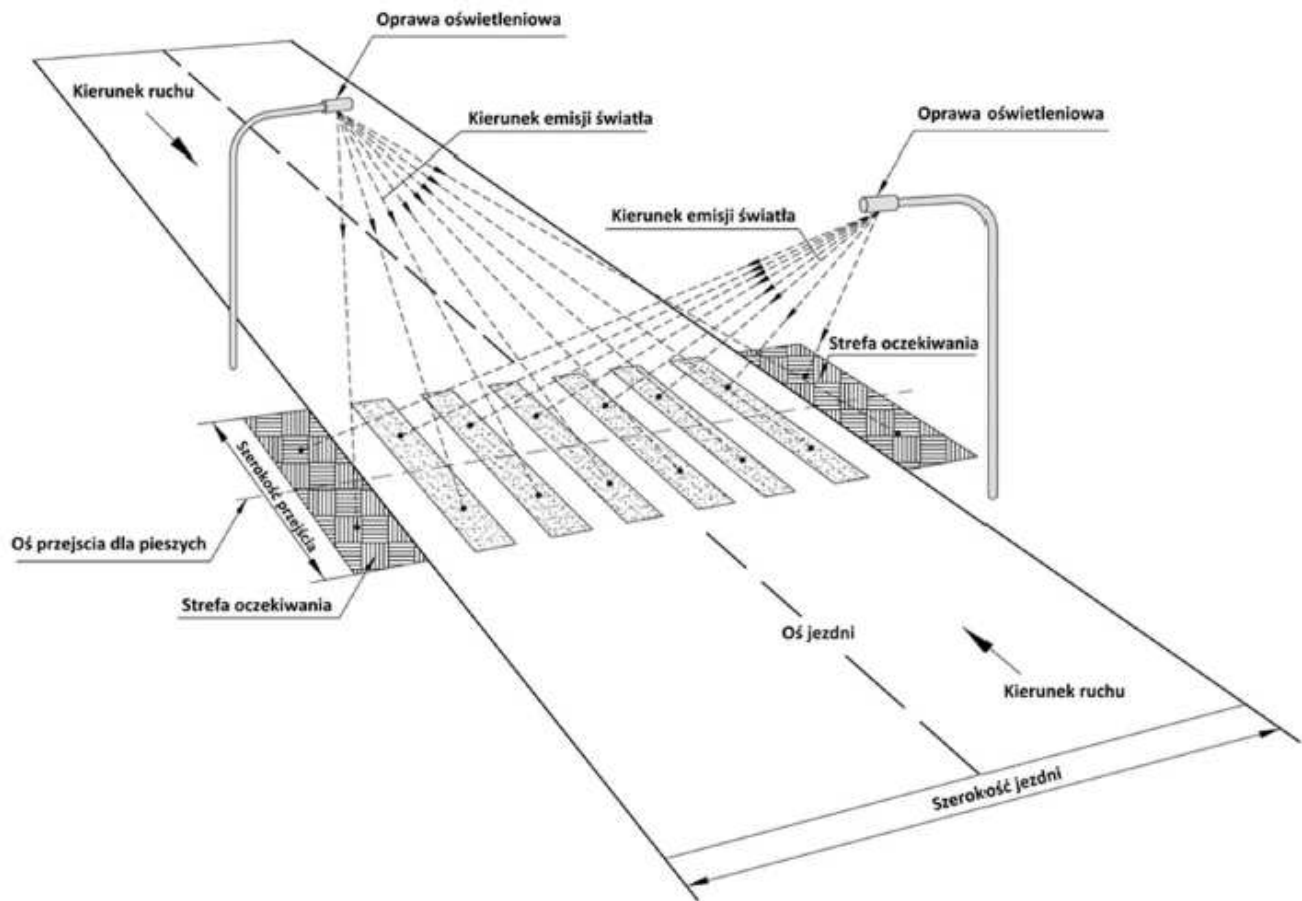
Oprawa oświetleniowa

Kierunek ruchu

Kierunek emisji światła

Oprawa oświetleniowa

Kierunek emisji światła

Strefa oczekiwania

Szerokość przejścia

Oś przejscia dla pieszych

Strefa oczekiwania

Oś jezdni

Kierunek ruchu

Szerokość jezdni